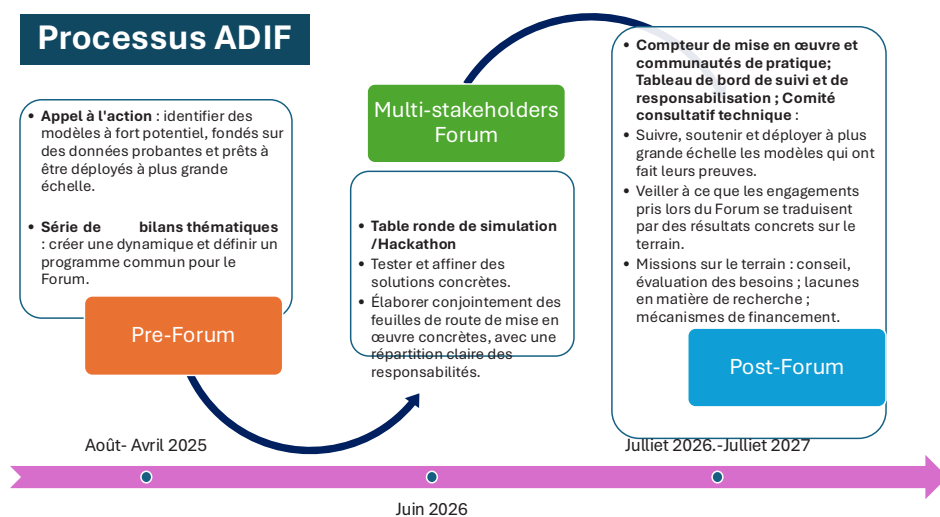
Processus ADIF

• **Appel à l'action** : identifier des modèles à fort potentiel, fondés sur des données probantes et prêts à être déployés à plus grande échelle.

• **Série de bilans thématiques** : créer une dynamique et définir un programme commun pour le Forum.

Pre-Forum

Multi-stakeholders Forum

• **Table ronde de simulation /Hackathon**
• Tester et affiner des solutions concrètes.
• Élaborer conjointement des feuilles de route de mise en œuvre concrètes, avec une répartition claire des responsabilités.

• **Compteur de mise en œuvre et communautés de pratique; Tableau de bord de suivi et de responsabilisation ; Comité consultatif technique** :
• Suivre, soutenir et déployer à plus grande échelle les modèles qui ont fait leurs preuves.
• Veiller à ce que les engagements pris lors du Forum se traduisent par des résultats concrets sur le terrain.
• Missions sur le terrain : conseil, évaluation des besoins ; lacunes en matière de recherche ; mécanismes de financement.

Post-Forum

Août- Avril 2025

Juin 2026

Julliet 2026.-Julliet 2027